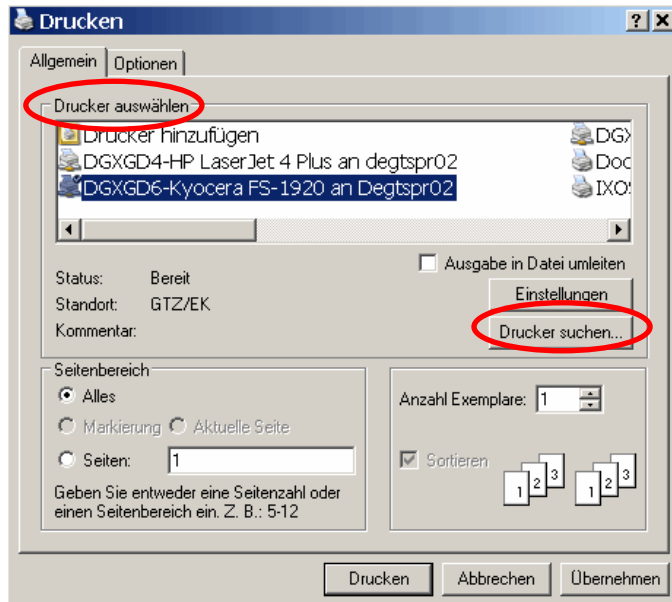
Drucken

? X

Allgemein | Optionen

Drucker auswählen

Drucker hinzufügen
DGXGD4-HP LaserJet 4 Plus an degtspr02
DGXGD6-Kyocera FS-1920 an Degtspr02

DGX
Doc
IXOS

Status: Bereit
Standort: GTZ/EK
Kommentar:

Ausgabe in Datei umleiten

Einstellungen

Drucker suchen...

Seitenbereich

Alles

Markierung Aktuelle Seite

Seiten: 1

Geben Sie entweder eine Seitenzahl oder einen Seitenbereich ein. Z. B.: 5-12

Anzahl Exemplare: 1

Sortieren

1 2 3 1 2 3

Drucken Abbrechen Übernehmen